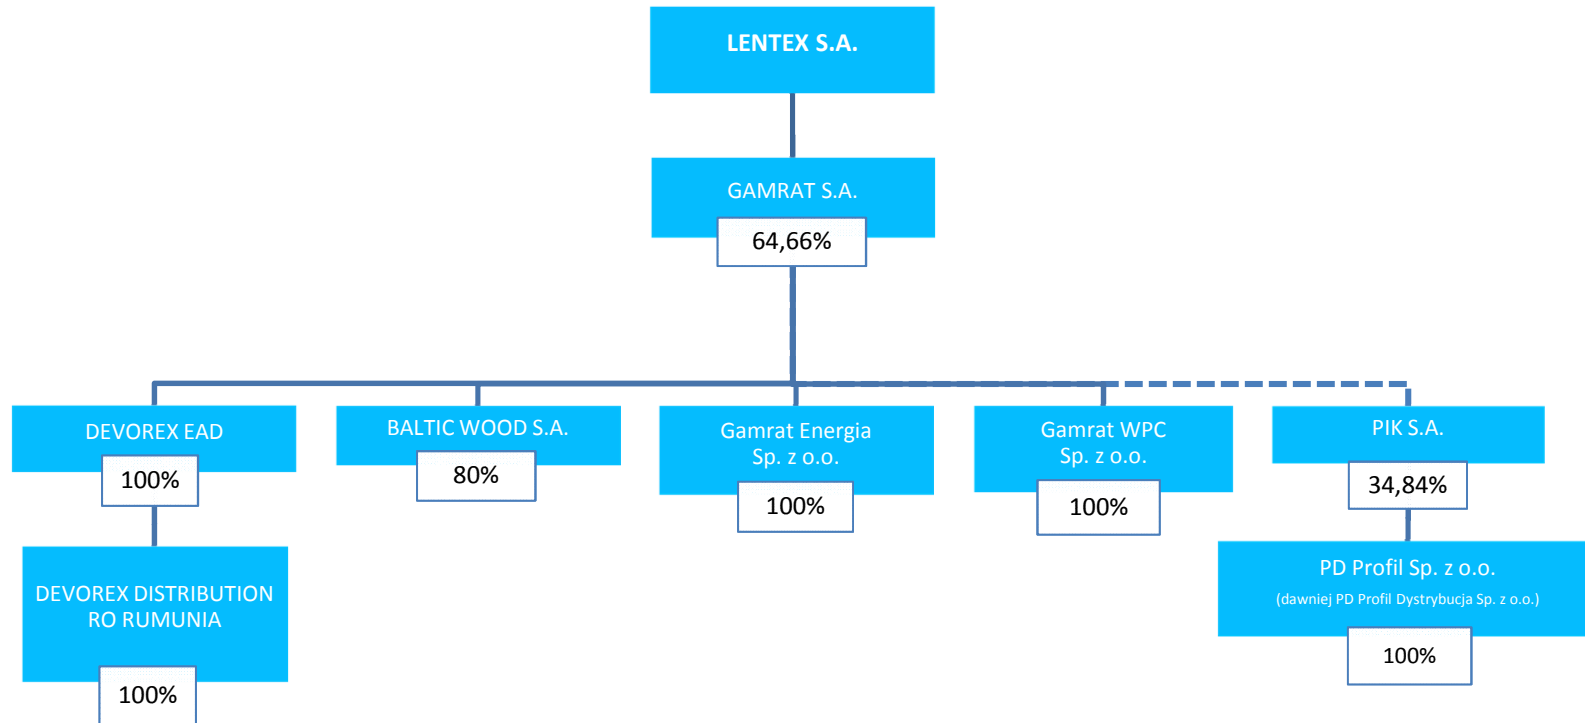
LENTEX S.A.

GAMRAT S.A.

64,66%

DEVOREX EAD

100%

BALTIC WOOD S.A.

80%

Gamrat Energia Sp. z o.o.

100%

Gamrat WPC Sp. z o.o.

100%

PIK S.A.

34,84%

DEVOREX DISTRIBUTION RO RUMUNIA

100%

PD Profil Sp. z o.o.

(dawniej PD Profil Dystrybucja Sp. z o.o.)

100%